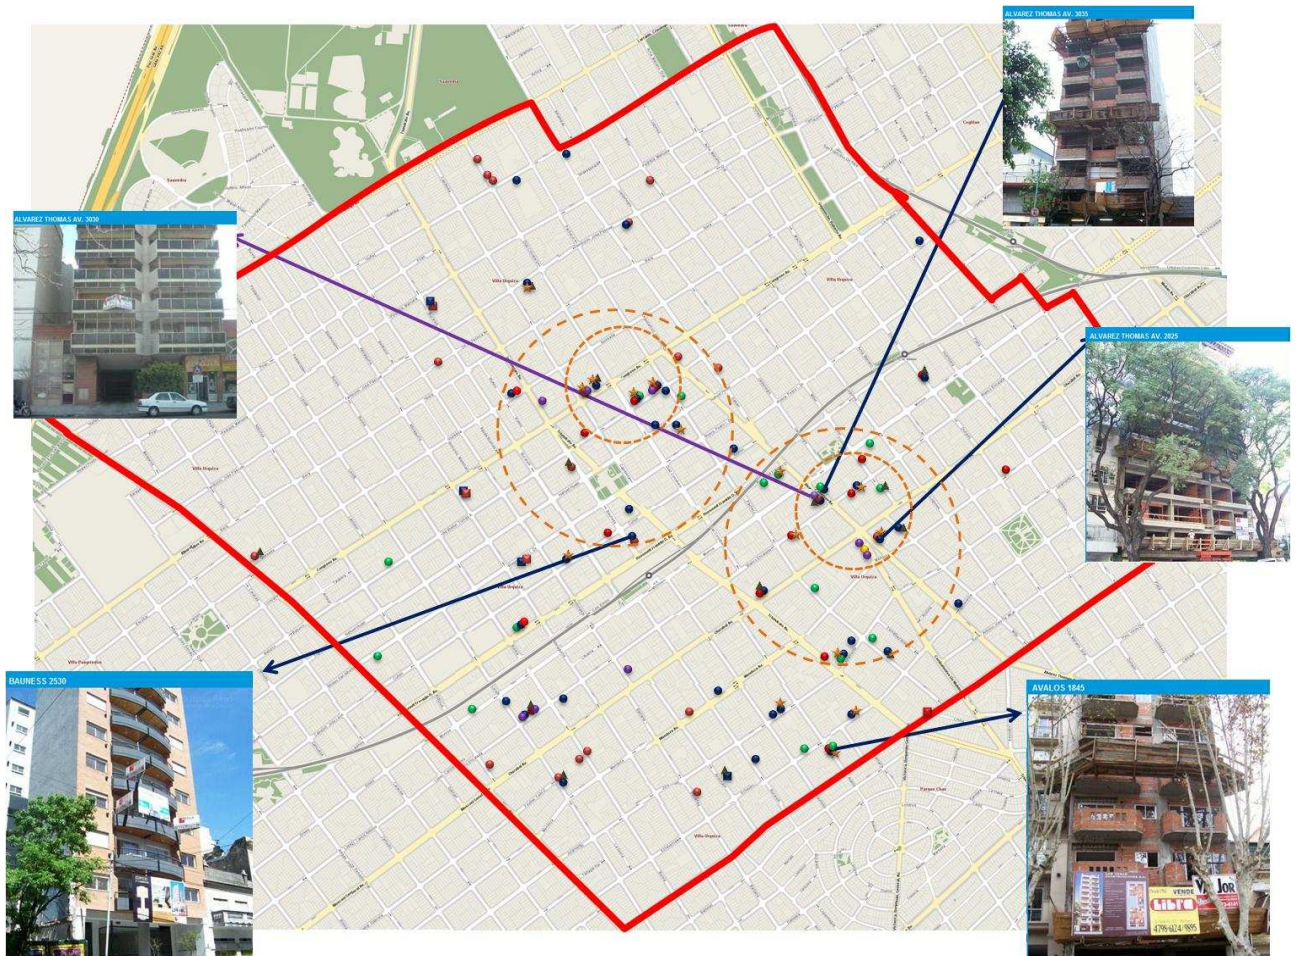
ALVAREZ THOMAS AV. 3035

ALVAREZ THOMAS AV. 3030

ALVAREZ THOMAS AV. 2825

BAUNESS 2530

AVALOS 1845

Villa Urquiza

Villa Urquiza

Villa Urquiza

Villa Urquiza

Villa Urquiza

Villa Pueyrredón

Parque Chas

VENDE

4786-6024/9895